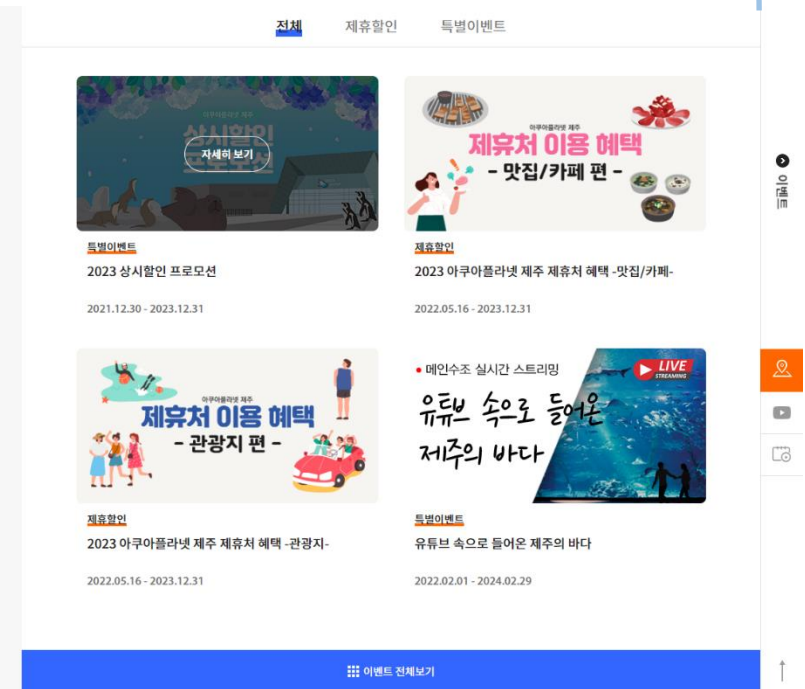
전체 제휴할인 특별이벤트

아쿠아플라넷 제주
상시할인
자세히 보기

특별이벤트
2023 상시할인 프로모션
2021.12.30 - 2023.12.31

아쿠아플라넷 제주
제휴처 이용 혜택
- 맛집/카페 편 -

제휴할인
2023 아쿠아플라넷 제주 제휴처 혜택 -맛집/카페-
2022.05.16 - 2023.12.31

아쿠아플라넷 제주
제휴처 이용 혜택
- 관광지 편 -

제휴할인
2023 아쿠아플라넷 제주 제휴처 혜택 -관광지-
2022.05.16 - 2023.12.31

메인수조 실시간 스트리밍
LIVE STREAMING
유튜브 속으로 들어온 제주의 바다

특별이벤트
유튜브 속으로 들어온 제주의 바다
2022.02.01 - 2024.02.29

이벤트

이벤트 전체보기